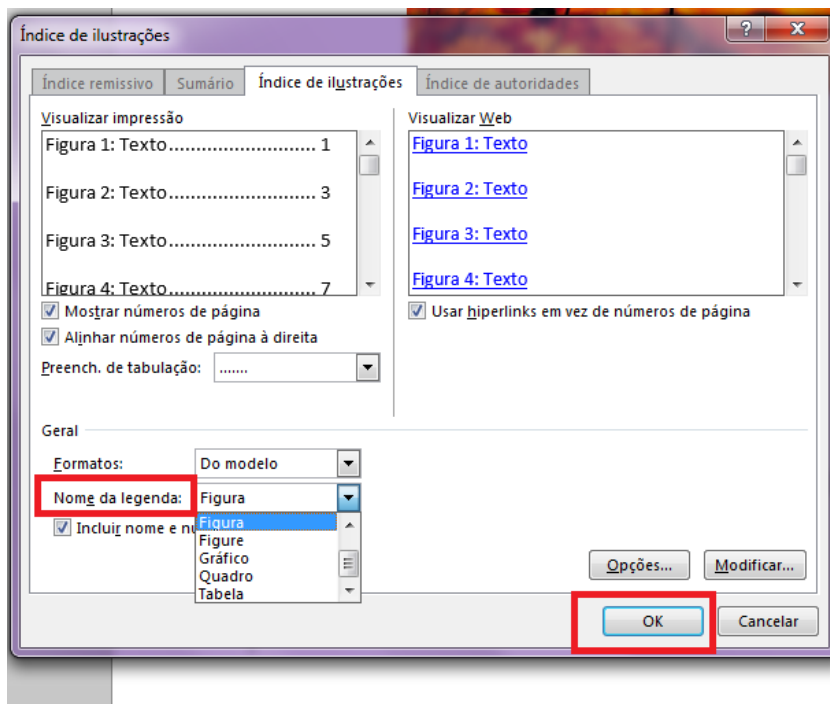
Índice de ilustrações

?
X

Índice remissivo | Sumário | Índice de ilustrações | Índice de autoridades

Visualizar impressão

Figura 1: Texto.......................... 1

Figura 2: Texto.......................... 3

Figura 3: Texto.......................... 5

Figura 4: Texto.......................... 7

Mostrar números de página

Alinhar números de página à direita

Preench. de tabulação: .......

Visualizar Web

Figura 1: Texto

Figura 2: Texto

Figura 3: Texto

Figura 4: Texto

Usar hiperlinks em vez de números de página

Geral

Formatos: Do modelo

Nome da legenda: Figura

Incluir nome e nu

Figura
Figure
Gráfico
Quadro
Tabela

Opções...

Modificar...

OK

Cancelar